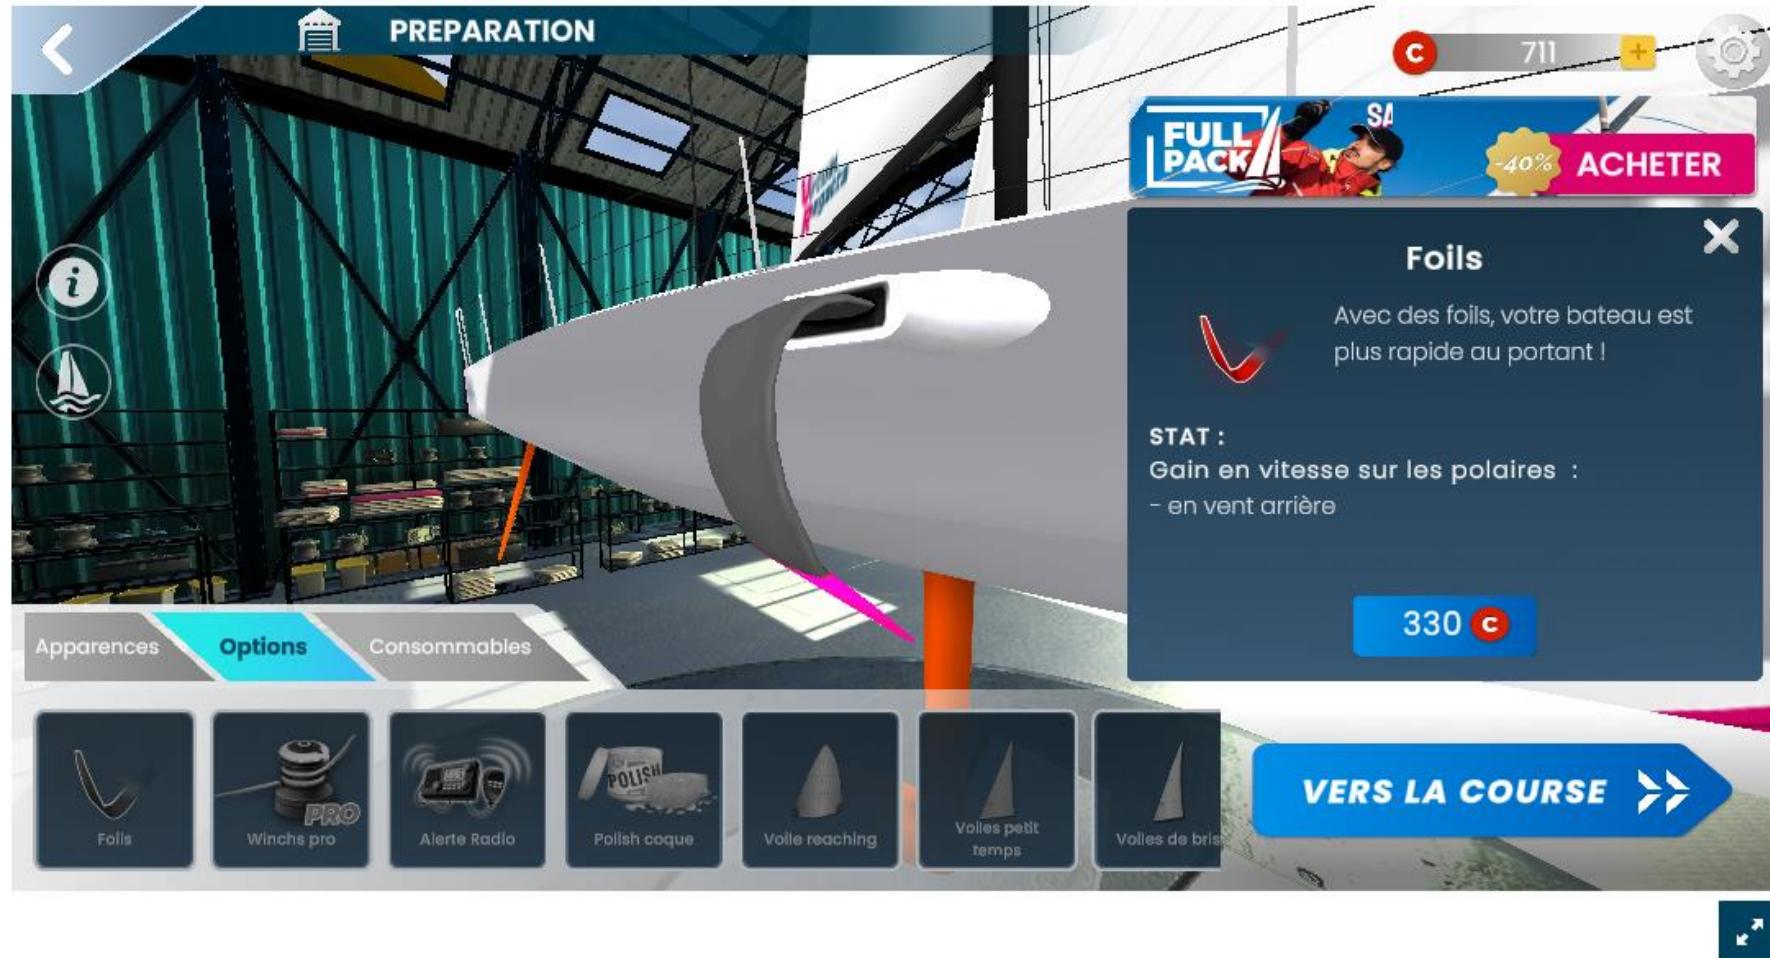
PREPARATION

C 711 +

FULL PACK SA -40% ACHETER

Foils

Avec des foils, votre bateau est plus rapide au portant !

STAT :
Gain en vitesse sur les polaires :
- en vent arrière

330 C

Apparences Options Consommables

Foils
PRO Winchs pro
Alerte Radio
POLISH Polish coque
Voile reaching
Voiles petit temps
Voiles de bris

VERS LA COURSE